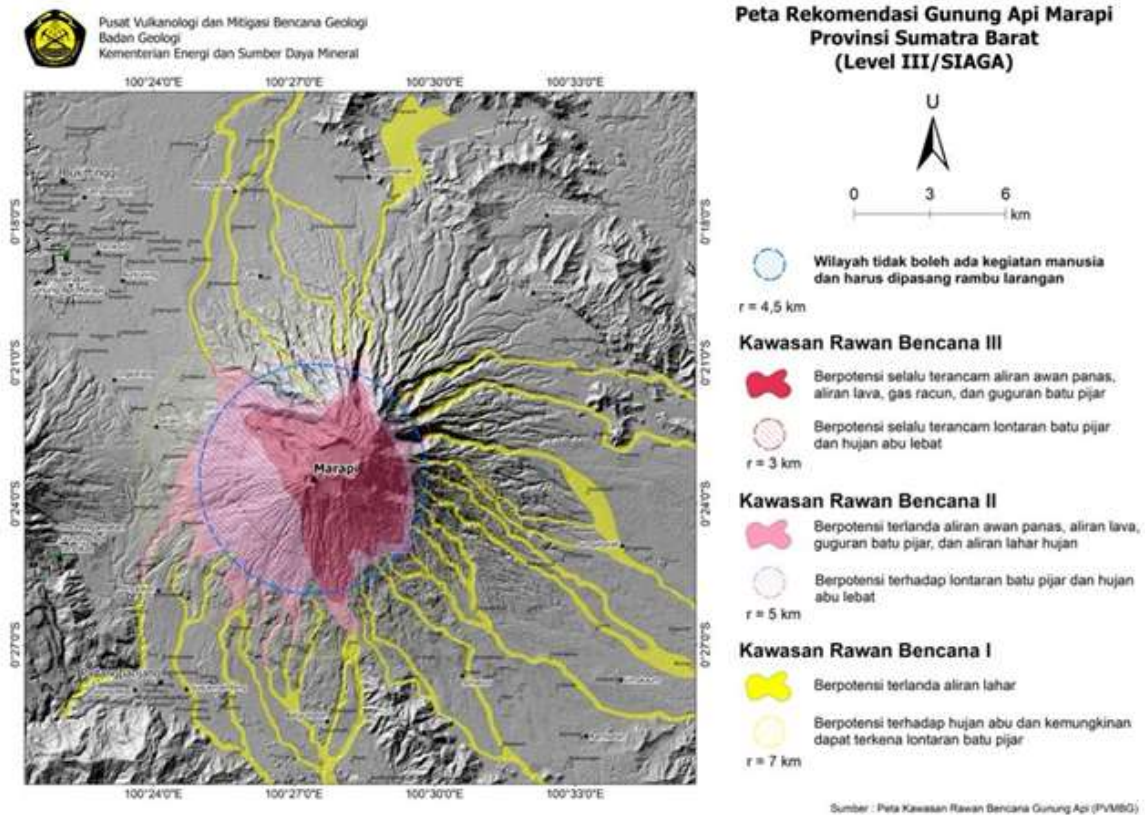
Pusat Vulkanologi dan Mitigasi Bencana Geologi
Badan Geologi
Kementerian Energi dan Sumber Daya Mineral

Peta Rekomendasi Gunung Api Marapi
Provinsi Sumatra Barat
(Level III/SIAGA)

100°24'0"E 100°27'0"E 100°30'0"E 100°33'0"E

0°18'0"S
0°21'0"S
0°24'0"S
0°27'0"S

Marapi

U

0 3 6 km

Wilayah tidak boleh ada kegiatan manusia dan harus dipasang rambu larangan
r = 4,5 km

Kawasan Rawan Bencana III

Berpotensi selalu terancam aliran awan panas, aliran lava, gas racun, dan guguran batu pijar

Berpotensi selalu terancam lontaran batu pijar dan hujan abu lebat
r = 3 km

Kawasan Rawan Bencana II

Berpotensi terlanda aliran awan panas, aliran lava, guguran batu pijar, dan aliran lahar hujan

Berpotensi terhadap lontaran batu pijar dan hujan abu lebat
r = 5 km

Kawasan Rawan Bencana I

Berpotensi terlanda aliran lahar

Berpotensi terhadap hujan abu dan kemungkinan dapat terkena lontaran batu pijar
r = 7 km

Sumber : Peta Kawasan Rawan Bencana Gunung Api (PVMBG)